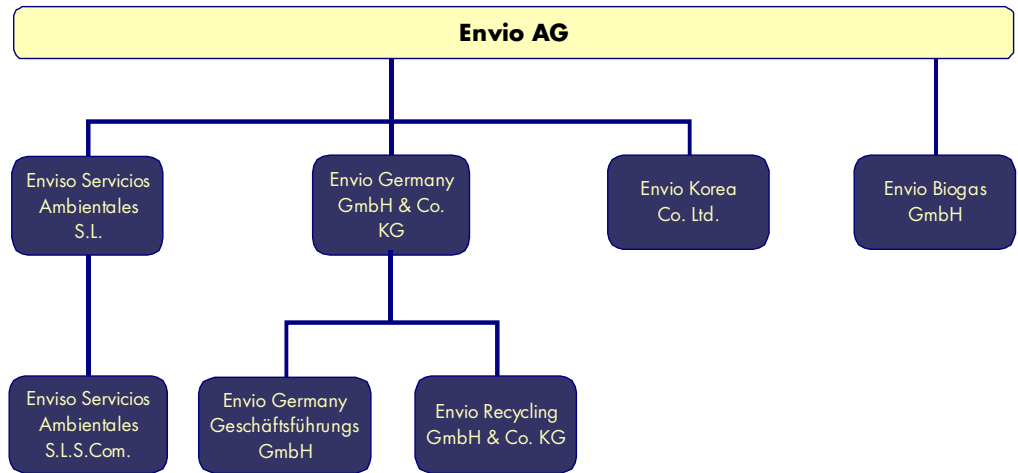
Envio AG

Enviso Servicios Ambientales S.L.

Envio Germany GmbH & Co. KG

Envio Korea Co. Ltd.

Envio Biogas GmbH

Enviso Servicios Ambientales S.L.S.Com.

Envio Germany Geschäftsführungs GmbH

Envio Recycling GmbH & Co. KG